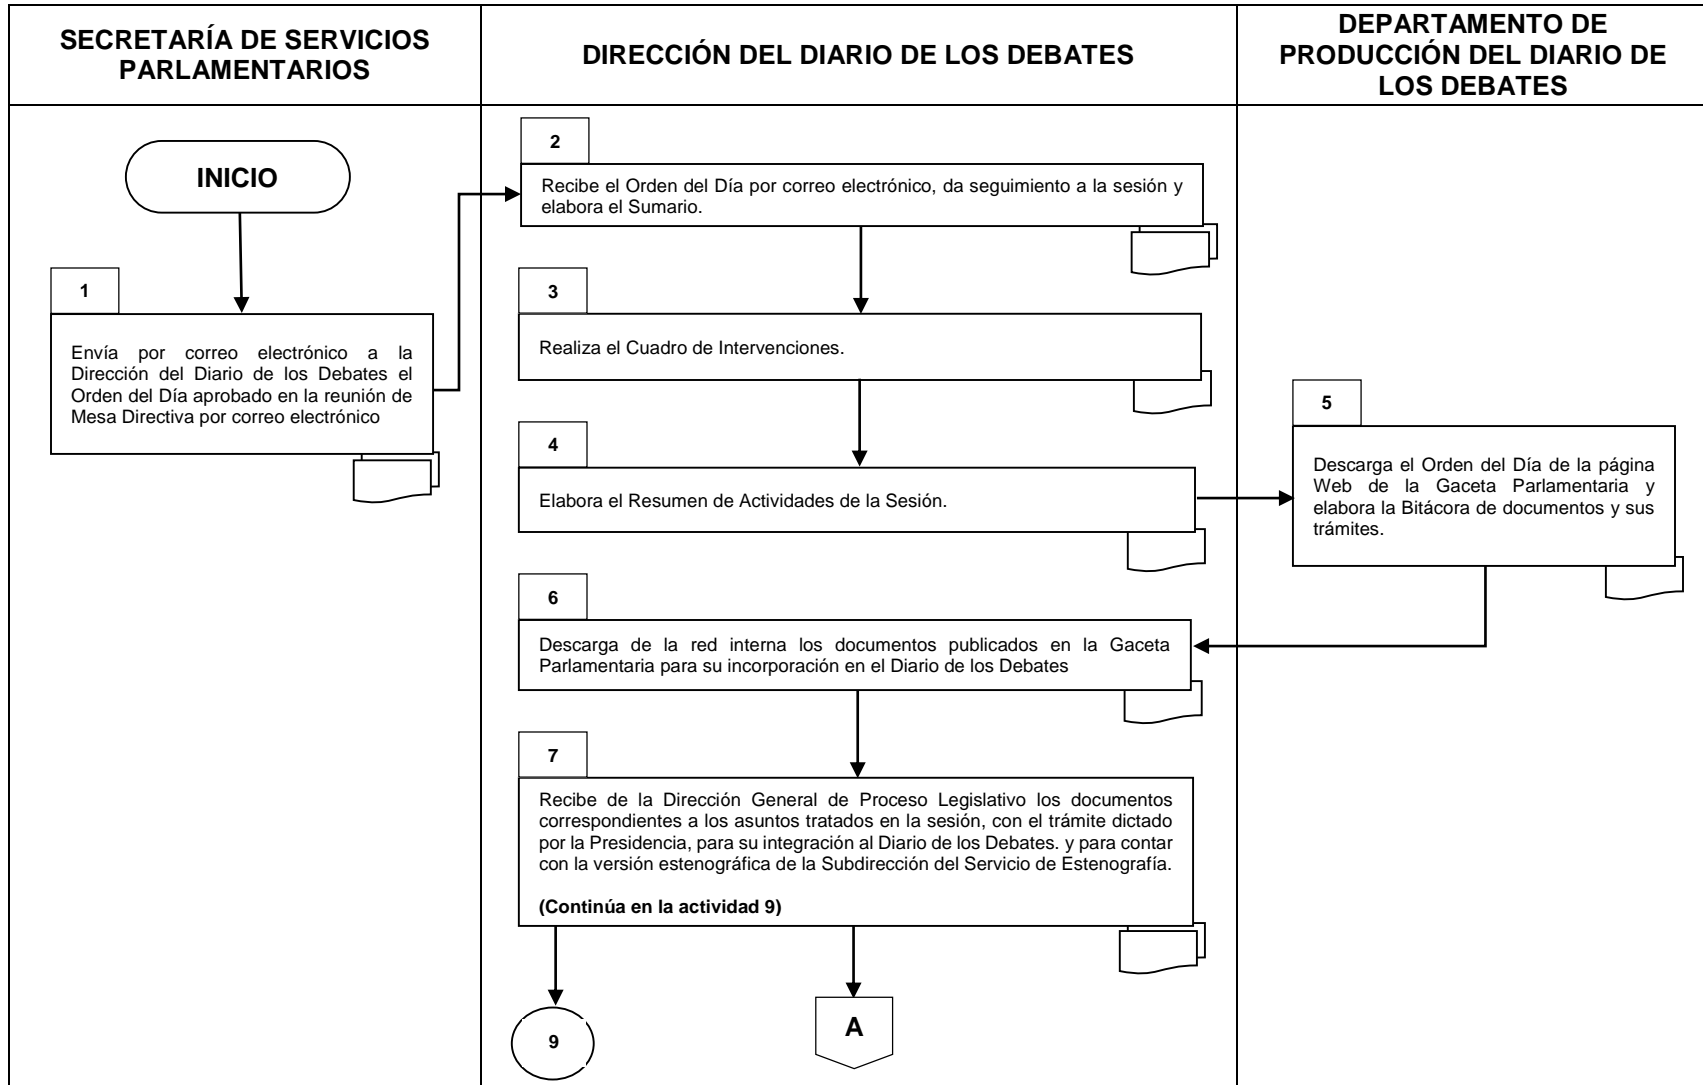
SECRETARÍA DE SERVICIOS PARLAMENTARIOS

DIRECCIÓN DEL DIARIO DE LOS DEBATES

DEPARTAMENTO DE PRODUCCIÓN DEL DIARIO DE LOS DEBATES

INICIO

1

Envía por correo electrónico a la Dirección del Diario de los Debates el Orden del Día aprobado en la reunión de Mesa Directiva por correo electrónico

2

Recibe el Orden del Día por correo electrónico, da seguimiento a la sesión y elabora el Sumario.

3

Realiza el Cuadro de Intervenciones.

4

Elabora el Resumen de Actividades de la Sesión.

5

Descarga el Orden del Día de la página Web de la Gaceta Parlamentaria y elabora la Bitácora de documentos y sus trámites.

6

Descarga de la red interna los documentos publicados en la Gaceta Parlamentaria para su incorporación en el Diario de los Debates

7

Recibe de la Dirección General de Proceso Legislativo los documentos correspondientes a los asuntos tratados en la sesión, con el trámite dictado por la Presidencia, para su integración al Diario de los Debates. y para contar con la versión estenográfica de la Subdirección del Servicio de Estenografía.

(Continúa en la actividad 9)

9

A